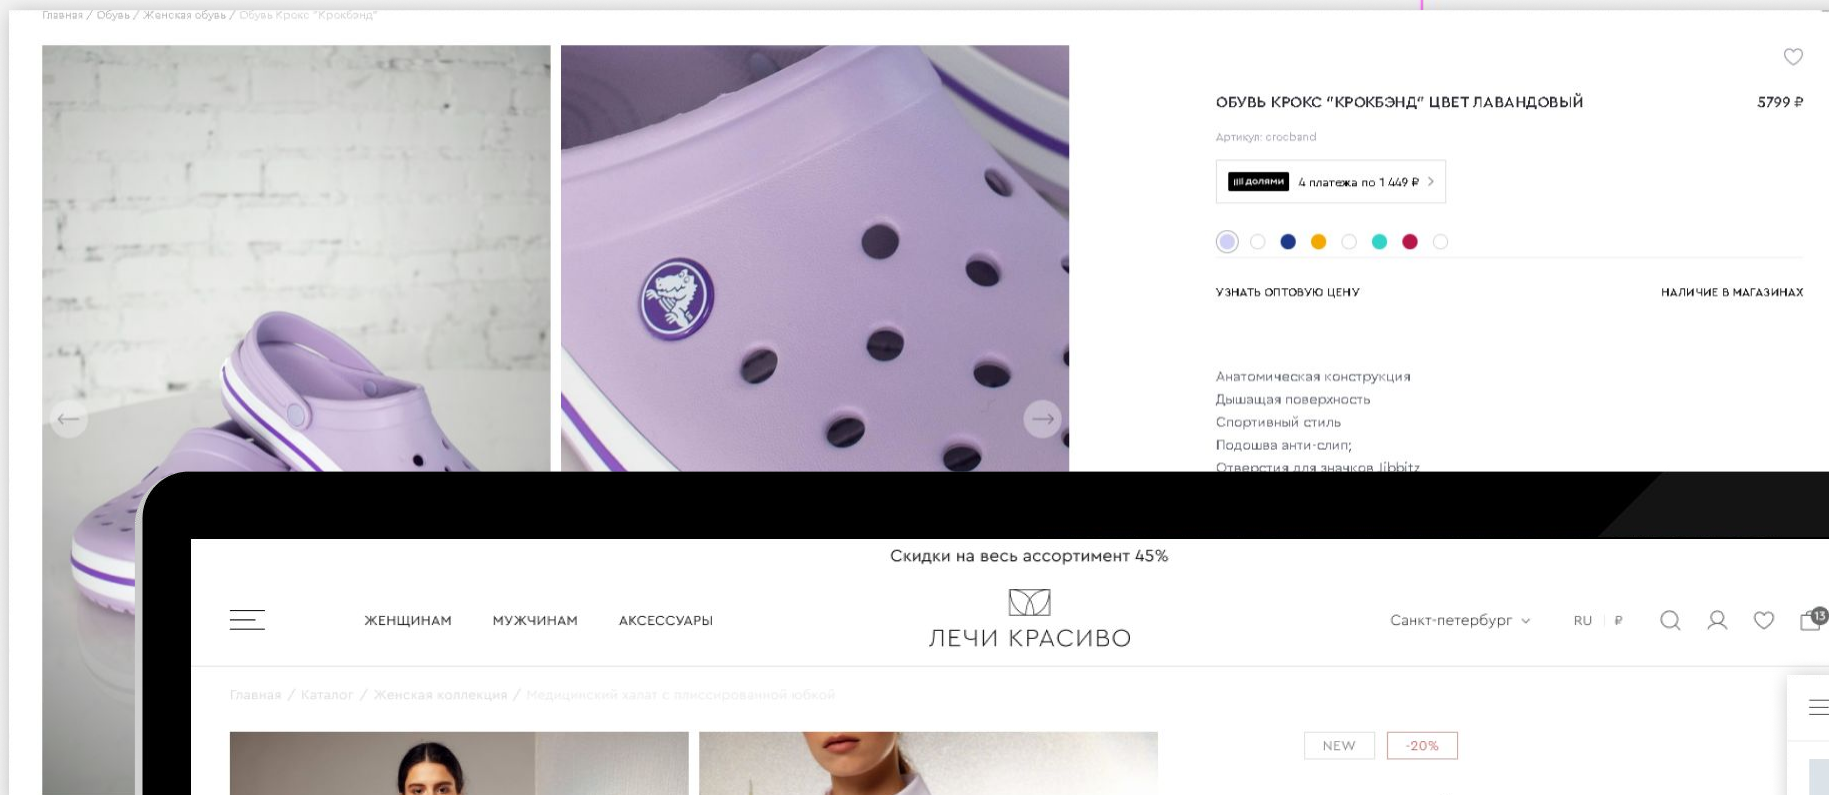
Главная / Обувь / Женская обувь / Обувь Крокс "Крокбэнд"

ОБУВЬ КРОКС "КРОКБЭНД" ЦВЕТ ЛАВАНДОВЫЙ

5799 ₽

Артикул: crocband

долями 4 платежа по 1 449 ₽ >

УЗНАТЬ ОПТОВУЮ ЦЕНУ

НАЛИЧИЕ В МАГАЗИНАХ

Анатомическая конструкция
Дышащая поверхность
Спортивный стиль
Подошва анти-слип;
Отверстия для значков Jibbitz

Скидки на весь ассортимент 45%

ЖЕНЩИНАМ МУЖЧИНАМ АКСЕССУАРЫ

ЛЕЧИ КРАСИВО

Санкт-петербург RU ₽

13

Главная / Каталог / Женская коллекция / Медицинский халат с плиссированной юбкой

NEW -20%